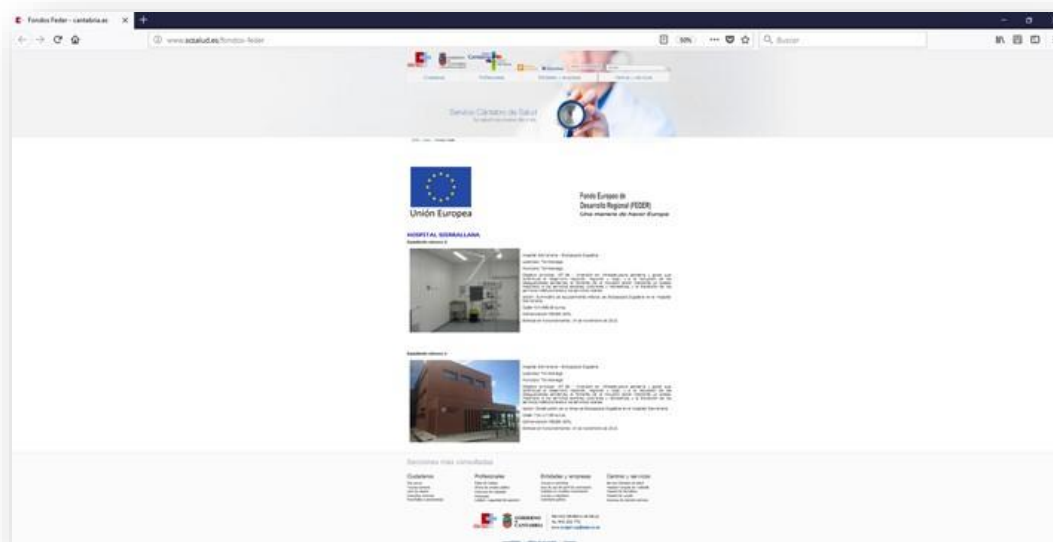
Fondos Feder - cantabria.es
www.scsalud.es/fondos-feder
50%
Buscar

Ciudadanía | Profesionales | Entidades y empresas | Centros y servicios

Servicio Cántabro de Salud

Unión Europea

Fondo Europeo de Desarrollo Regional (FEDER)
Una manera de hacer Europa

HOSPITAL SIERRALLANA

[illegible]

Secciones más consultadas

Ciudadanía | Profesionales | Entidades y empresas | Centros y servicios

GOBIERNO de CANTABRIA